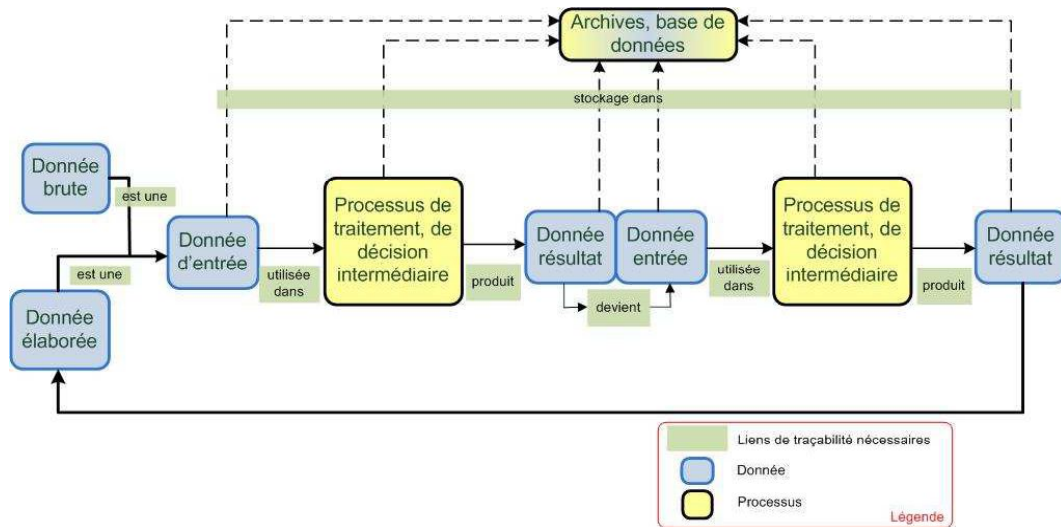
Archives, base de données

stockage dans

Donnée brute

est une

est une

Donnée élaborée

Donnée d'entrée

utilisée dans

Processus de traitement, de décision intermédiaire

produit

Donnée résultat

Donnée entrée

devient

utilisée dans

Processus de traitement, de décision intermédiaire

produit

Donnée résultat

Liens de traçabilité nécessaires

Donnée

Processus

Légende